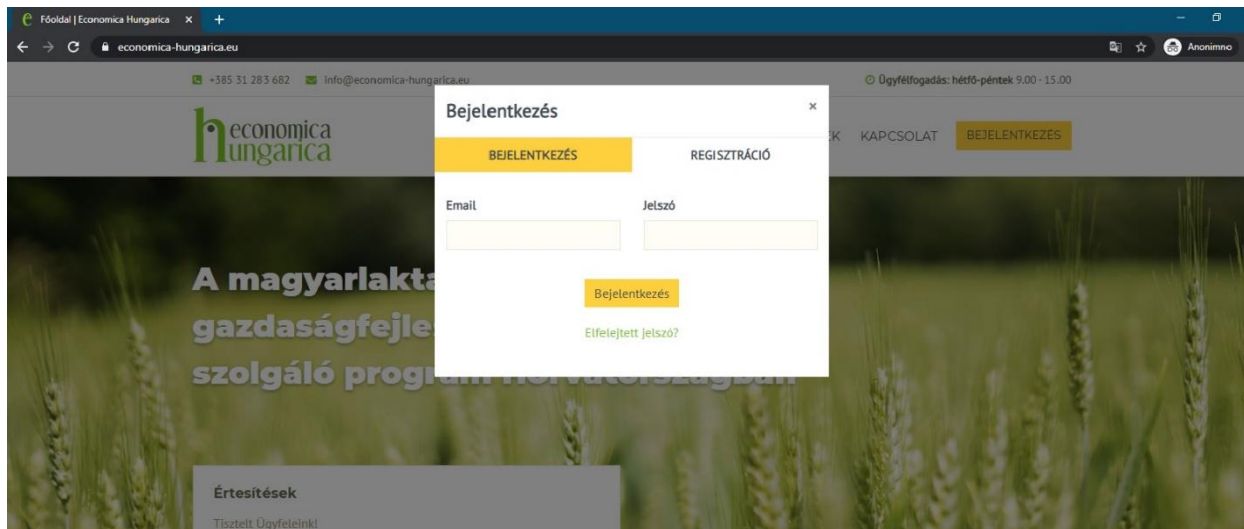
Főoldal | Economica Hungarica ×

economica-hungarica.eu

Anonimno

+385 31 283 682 info@economica-hungarica.eu

Ügyfélfogadás: hétfő-péntek 9.00 - 15.00

economica hungarica

K KAPCSOLAT BEJELENTKEZÉS

Bejelentkezés ×

BEJELENTKEZÉS REGISZTRÁCIÓ

Email

Jelszó

Bejelentkezés

Elfelejtett jelszó?

A magyarlakta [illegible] gazdaságfejle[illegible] szolgáló progr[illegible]

Értesítések

Tisztelt Ügyfeleink!